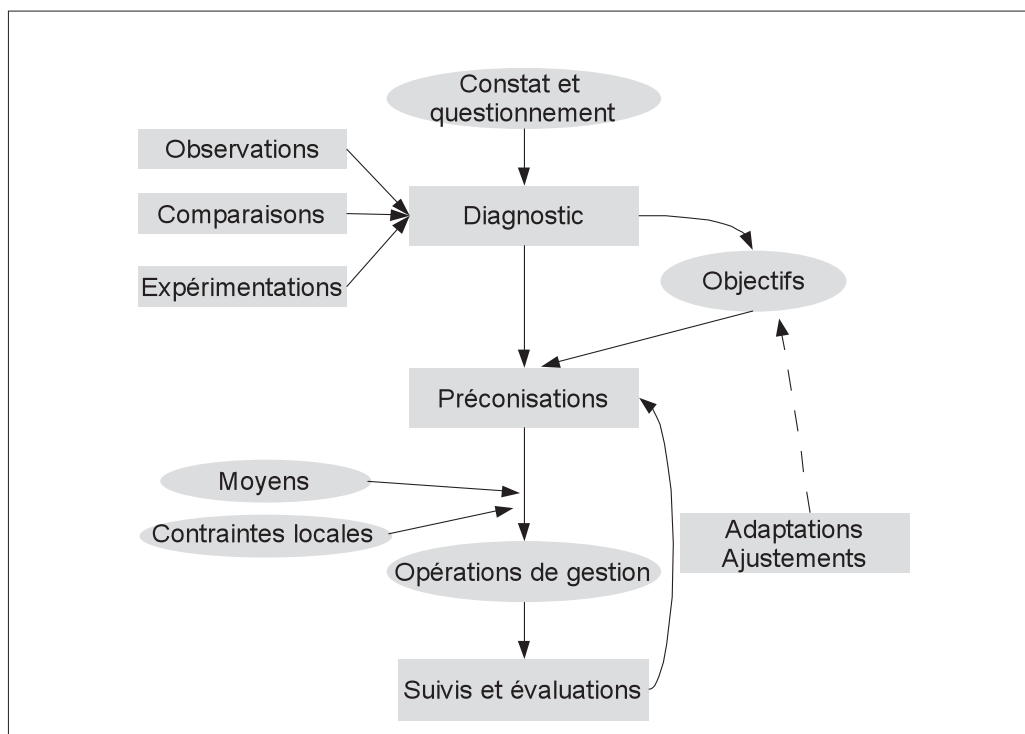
Constat et questionnement

Observations

Comparaisons

Expérimentations

Diagnostic

Objectifs

Préconisations

Moyens

Contraintes locales

Opérations de gestion

Adaptations
Ajustements

Suivis et évaluations